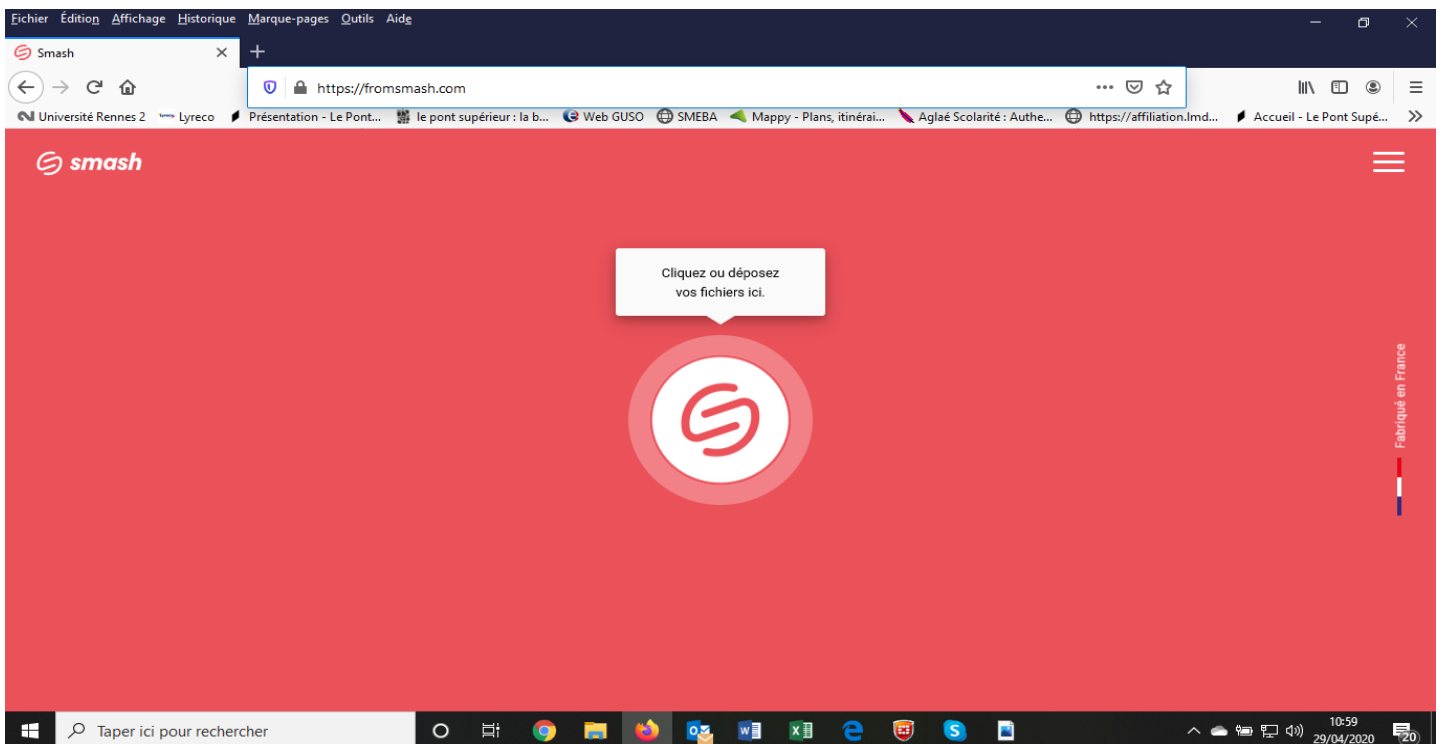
Fichier Édition Affichage Historique Marque-pages Outils Aide

Smash

https://fromsmash.com

Université Rennes 2 Lyreco Présentation - Le Pont... le pont supérieur : la b... Web GUSO SMEBA Mappy - Plans, itinérai... Aglaé Scolarité : Authe... https://affiliation.lmd... Accueil - Le Pont Supé...

smash

Cliquez ou déposez vos fichiers ici.

Fabriqué en France

Taper ici pour rechercher

10:59
29/04/2020

20